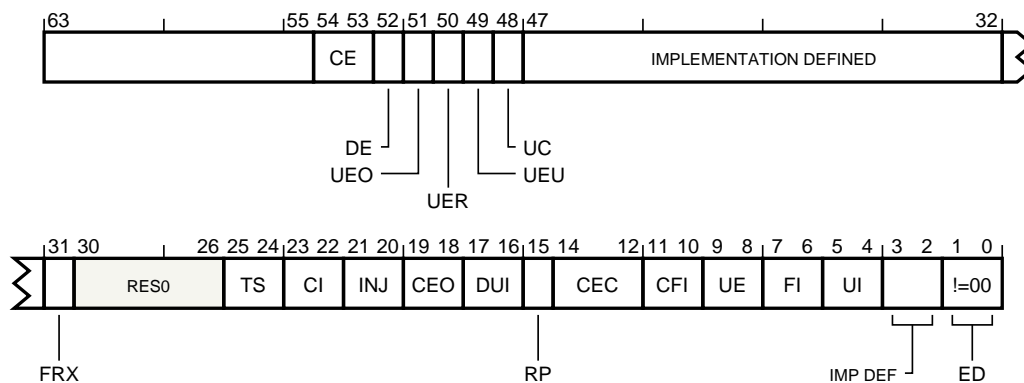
63 55 54 53 52 51 50 49 48 47 32

CE

IMPLEMENTATION DEFINED

DE

UEO

UER

UC

UEU

31 30 26 25 24 23 22 21 20 19 18 17 16 15 14 12 11 10 9 8 7 6 5 4 3 2 1 0

RES0

TS

CI

INJ

CEO

DUI

CEC

CFI

UE

FI

UI

!=00

FRX

RP

IMP DEF

ED